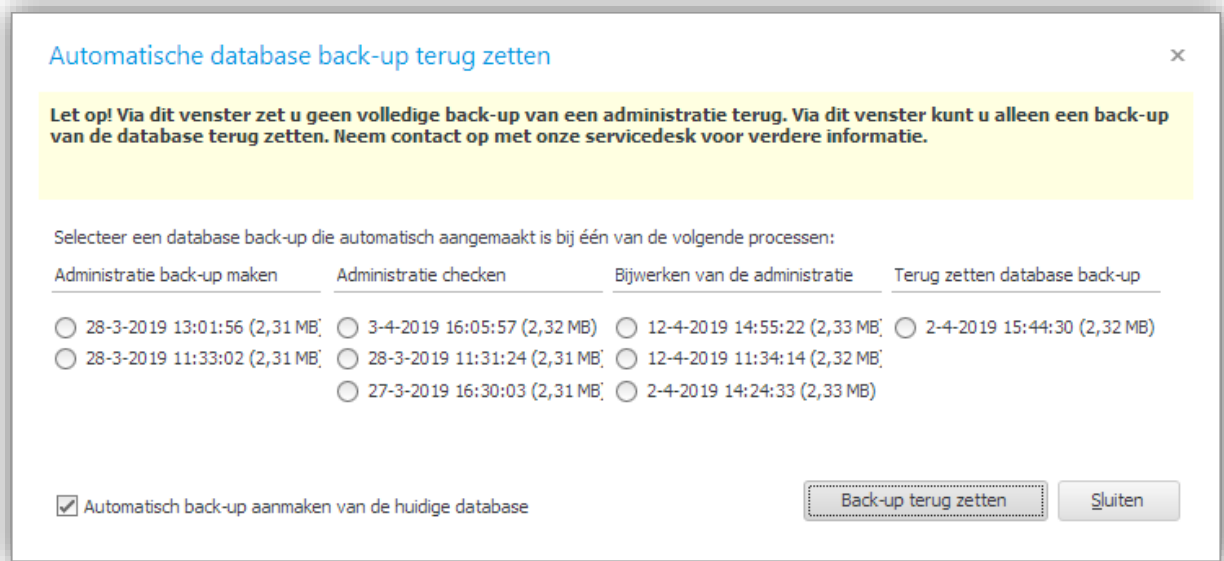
Automatische database back-up terug zetten

×

Let op! Via dit venster zet u geen volledige back-up van een administratie terug. Via dit venster kunt u alleen een back-up van de database terug zetten. Neem contact op met onze servicedesk voor verdere informatie.

Selecteer een database back-up die automatisch aangemaakt is bij één van de volgende processen:

Administratie back-up maken

28-3-2019 13:01:56 (2,31 MB)
28-3-2019 11:33:02 (2,31 MB)

Administratie checken

3-4-2019 16:05:57 (2,32 MB)
28-3-2019 11:31:24 (2,31 MB)
27-3-2019 16:30:03 (2,31 MB)

Bijwerken van de administratie

12-4-2019 14:55:22 (2,33 MB)
12-4-2019 11:34:14 (2,32 MB)
2-4-2019 14:24:33 (2,33 MB)

Terug zetten database back-up

2-4-2019 15:44:30 (2,32 MB)

Automatisch back-up aanmaken van de huidige database

Back-up terug zetten

Sluiten